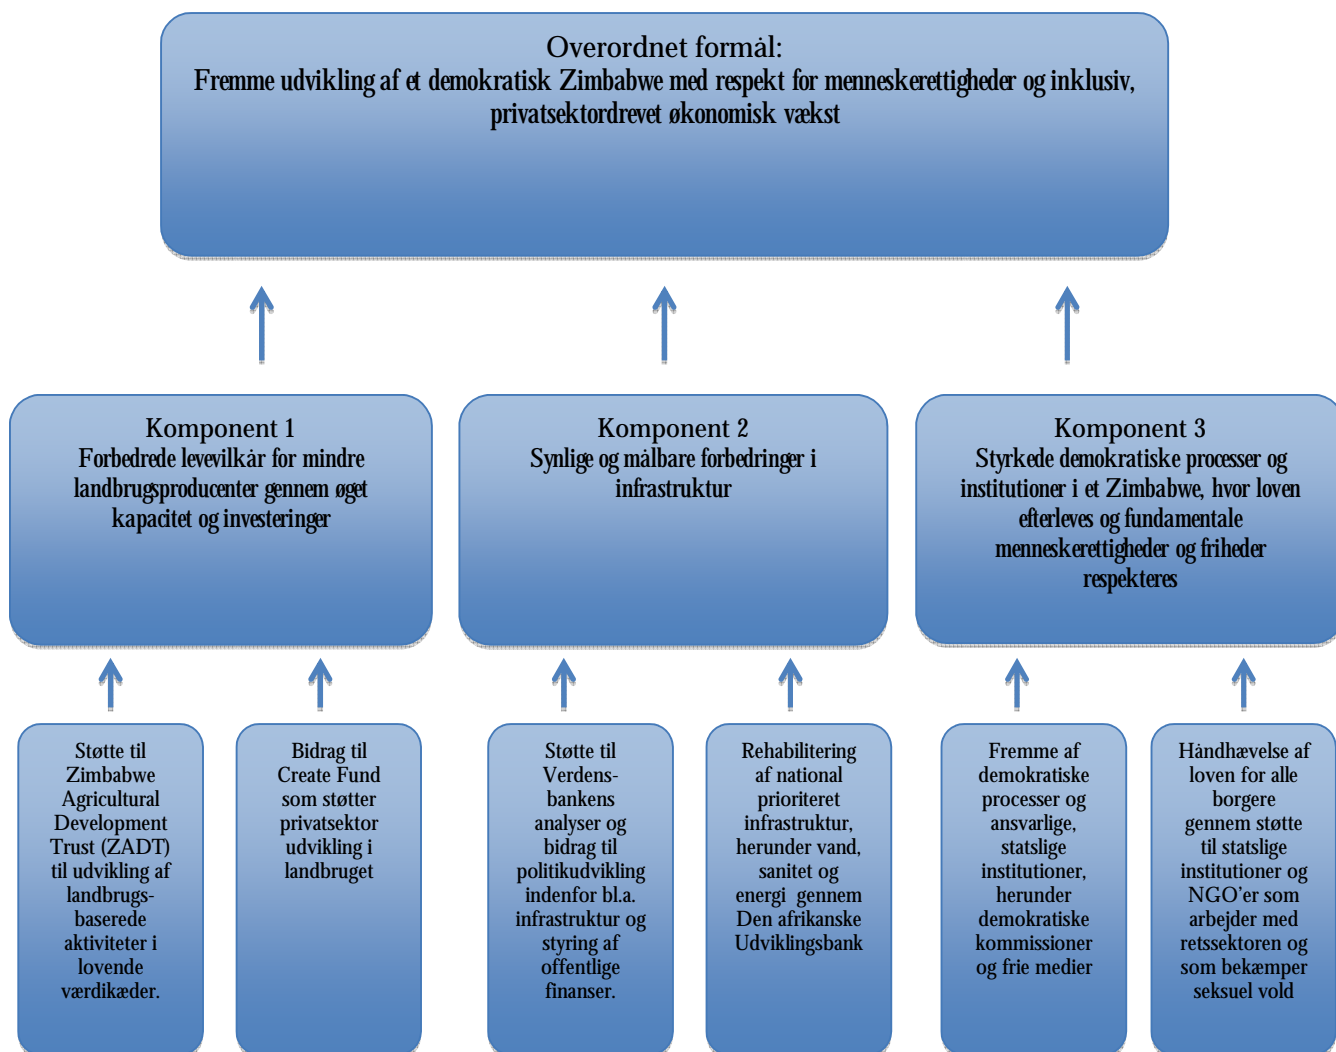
Overordnet formål:
Fremme udvikling af et demokratisk Zimbabwe med respekt for menneskerettigheder og inklusiv, privatsektordrevet økonomisk vækst

Komponent 1
Forbedrede levevilkår for mindre landbrugsproducenter gennem øget kapacitet og investeringer

Komponent 2
Synlige og målbare forbedringer i infrastruktur

Komponent 3
Styrkede demokratiske processer og institutioner i et Zimbabwe, hvor loven efterleves og fundamentale menneskerettigheder og friheder respekteres

Støtte til Zimbabwe Agricultural Development Trust (ZADT) til udvikling af landbrugsbaserede aktiviteter i lovende værdikæder.

Bidrag til Create Fund som støtter privatsektor udvikling i landbruget

Støtte til Verdensbankens analyser og bidrag til politikudvikling indenfor bl.a. infrastruktur og styring af offentlige finanser.

Rehabilitering af national prioriteret infrastruktur, herunder vand, sanitet og energi gennem Den afrikanske Udviklingsbank

Fremme af demokratiske processer og ansvarlige, statslige institutioner, herunder demokratiske kommissioner og frie medier

Håndhævelse af loven for alle borgere gennem støtte til statslige institutioner og NGO'er som arbejder med retssektoren og som bekæmper seksuel vold